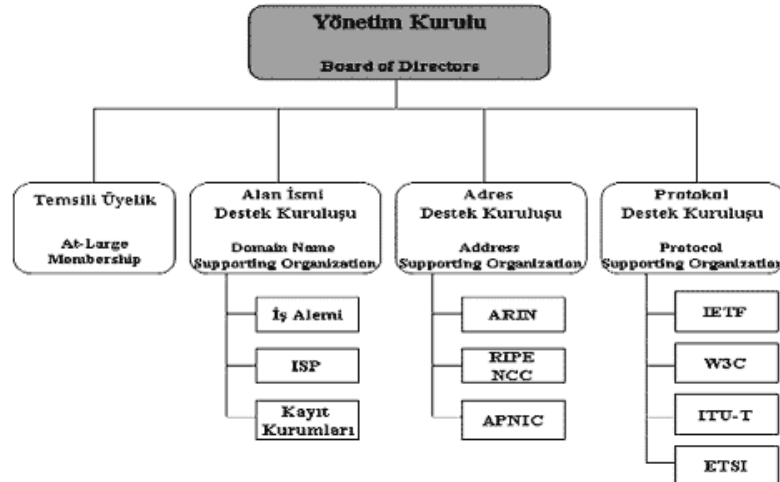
Yönetim Kurulu

Board of Directors

Temsili Üyelik

At-Large Membership

Alan İsmi Destek Kuruluşu

Domain Name Supporting Organization

Adres Destek Kuruluşu

Address Supporting Organization

Protokol Destek Kuruluşu

Protocol Supporting Organization

İş Alemi

ISP

Kayıt Kurumları

ARIN

RIPE NCC

APNIC

IETF

W3C

ITU-T

ETSI